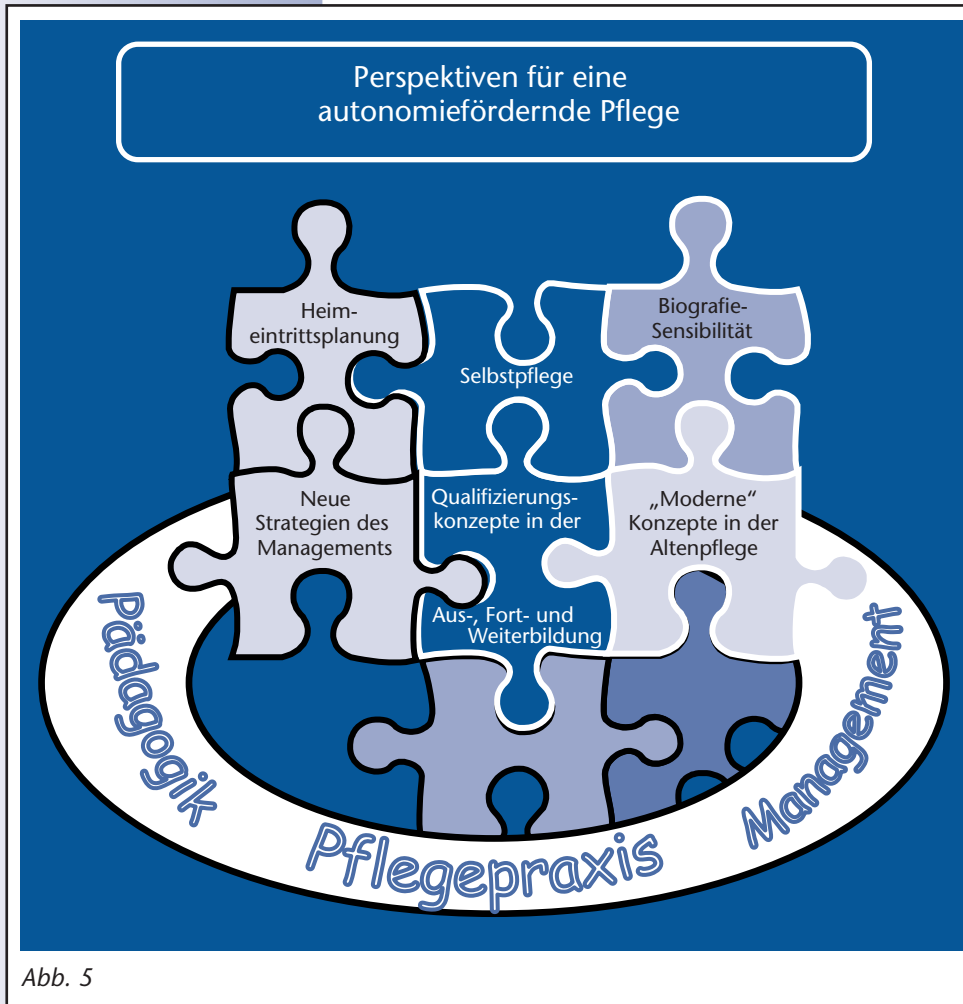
Perspektiven für eine autonomiefördernde Pflege

Heimeintrittsplanung

Selbstpflege

Biografie-Sensibilität

Neue Strategien des Managements

Qualifizierungskonzepte in der Aus-, Fort- und Weiterbildung

„Moderne" Konzepte in der Altenpflege

Pädagogik

Pflegepraxis

Management

Abb. 5